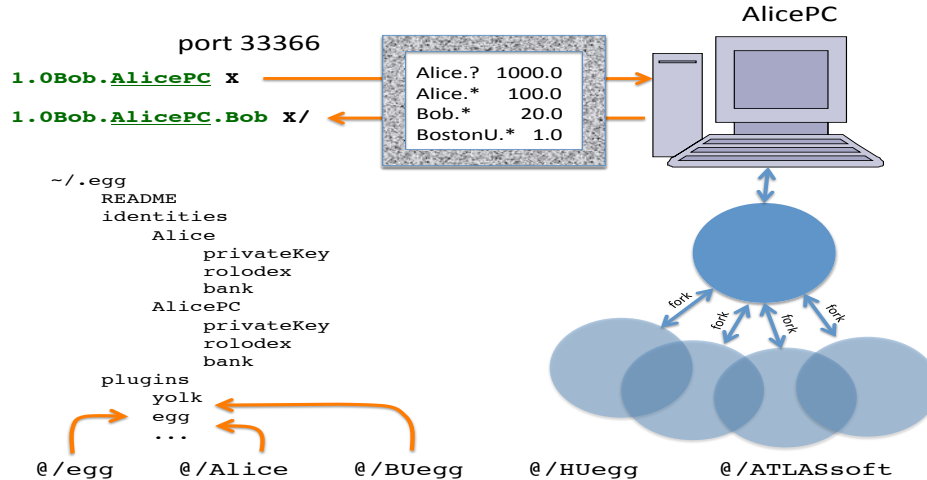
AlicePC

port 33366

1.0Bob.AlicePC x

1.0Bob.AlicePC.Bob x/

| | |
|---|---|
| Alice.? | 1000.0 |
| Alice.* | 100.0 |
| Bob.* | 20.0 |
| BostonU.* | 1.0 |

~/.egg
README
identities
Alice
privateKey
rolodex
bank
AlicePC
privateKey
rolodex
bank
plugins
yolk
egg
...

fork
fork
fork
fork

@/egg @/Alice @/BUegg @/HUegg @/ATLASsoft